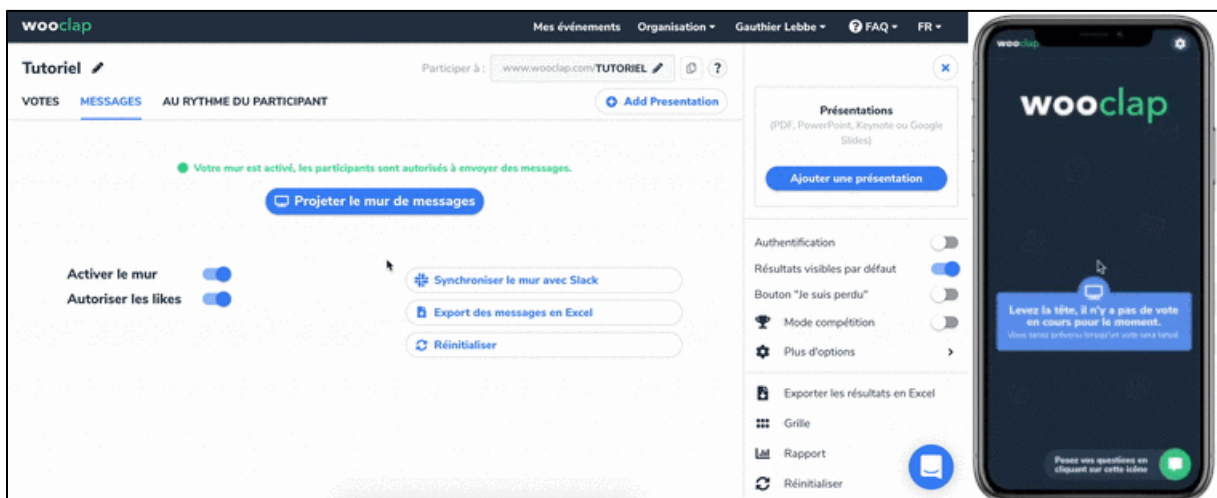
wooclap

Mes événements Organisation ▾ Gauthier Lebbe ▾ FAQ ▾ FR ▾

Tutoriel

Participer à : www.wooclap.com/TUTORIEL

?

VOTES MESSAGES AU RYTHME DU PARTICIPANT

Add Presentation

Votre mur est activé, les participants sont autorisés à envoyer des messages.

Projeter le mur de messages

Activer le mur

Autoriser les likes

Synchroniser le mur avec Slack

Export des messages en Excel

Réinitialiser

Présentations

(PDF, PowerPoint, Keynote ou Google Slides)

Ajouter une présentation

Authentification

Résultats visibles par défaut

Bouton "Je suis perdu"

Mode compétition

Plus d'options

Exporter les résultats en Excel

Grille

Rapport

Réinitialiser

wooclap

wooclap

Levez la tête, il n'y a pas de vote en cours pour le moment.

Vous serez prévenu lorsqu'un vote sera lancé

Posez vos questions en cliquant sur cette icône